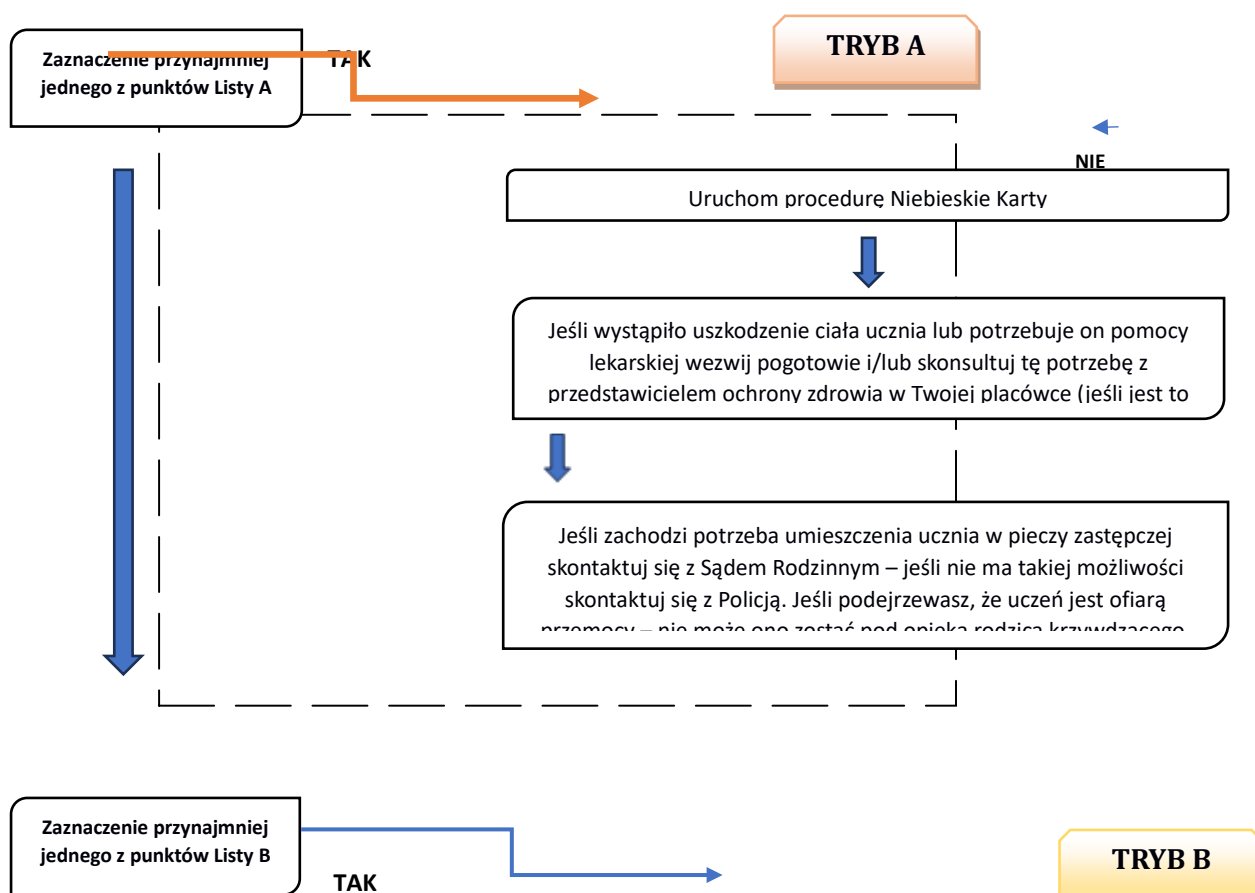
Zaznaczenie przynajmniej jednego z punktów Listy A

TAK

TRYB A

NIE

Uruchom procedurę Niebieskie Karty

Jeśli wystąpiło uszkodzenie ciała ucznia lub potrzebuje on pomocy lekarskiej wezwij pogotowie i/lub skonsultuj tę potrzebę z przedstawicielem ochrony zdrowia w Twojej placówce (jeśli jest to

Jeśli zachodzi potrzeba umieszczenia ucznia w pieczy zastępczej skontaktuj się z Sądem Rodzinnym – jeśli nie ma takiej możliwości skontaktuj się z Policją. Jeśli podejrzewasz, że uczeń jest ofiarą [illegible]

Zaznaczenie przynajmniej jednego z punktów Listy B

TAK

TRYB B